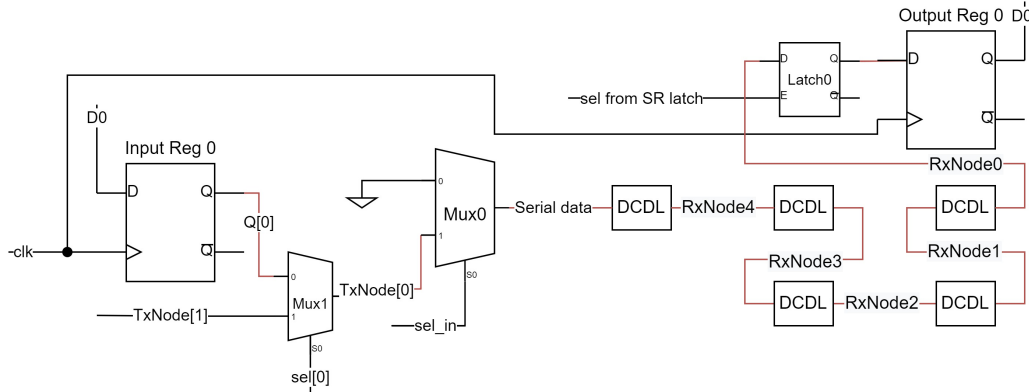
Output Reg 0
D0
D
Q
Latch0
Q
E
$\overline{Q}$
D
Q
sel from SR latch
$\overline{Q}$
D0
Input Reg 0
RxNode0
D
Q
0
Q[0]
Mux0
Serial data
DCDL
RxNode4
DCDL
DCDL
clk
$\overline{Q}$
1
RxNode1
0
S0
RxNode3
TxNode[0]
Mux1
TxNode[1]
1
DCDL
RxNode2
DCDL
sel_in
S0
sel[0]